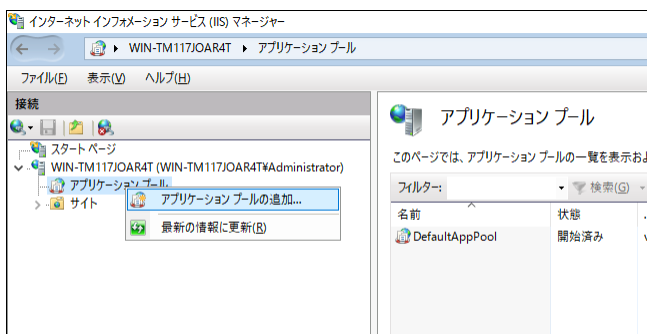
インターネット インフォメーション サービス (IIS) マネージャー

WIN-TM117JOAR4T ▸ アプリケーション プール

ファイル(F) 表示(V) ヘルプ(H)

接続

スタート ページ
WIN-TM117JOAR4T (WIN-TM117JOAR4T¥Administrator)
アプリケーション プール
サイト

アプリケーション プールの追加...
最新の情報に更新(R)

アプリケーション プール

このページでは、アプリケーション プールの一覧を表示お

フィルター: 検索(G)

| 名前 | 状態 |
|---|---|
| DefaultAppPool | 開始済み |